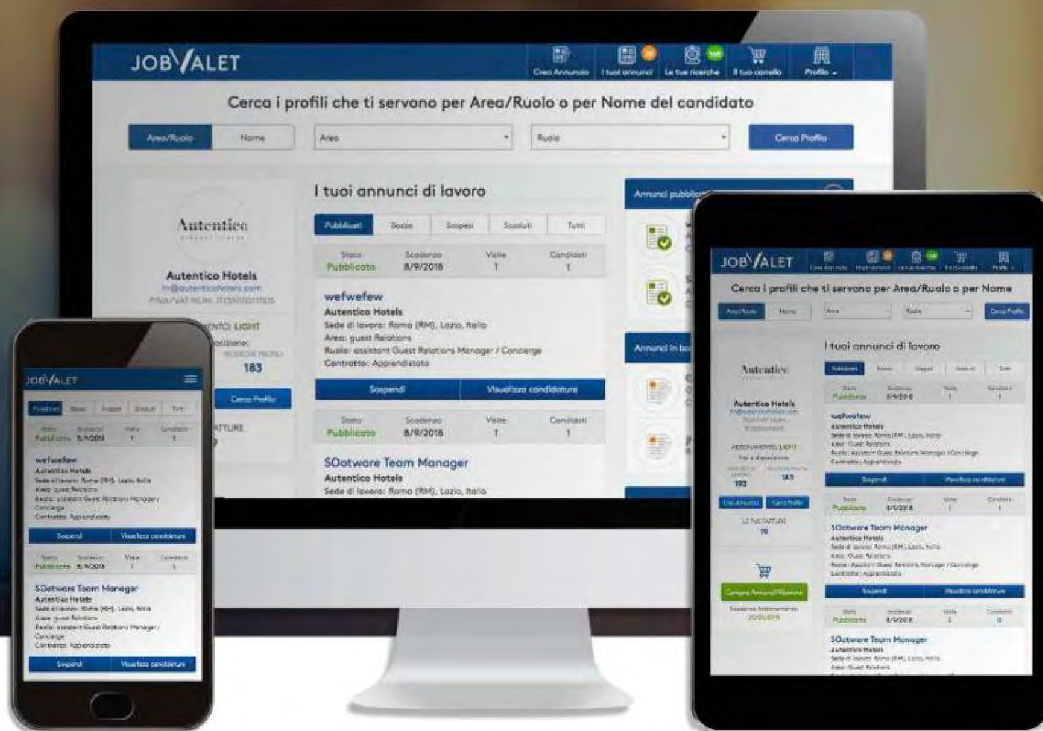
JOBVALET

Crea Annuncio | I tuoi annunci | Le tue ricerche | Il tuo carrello | Profilo

Cerca i profili che ti servono per Area/Ruolo o per Nome del candidato

Area/Ruolo | Nome | Area | Ruolo | Cerca Profilo

Autentico

Autentico Hotels
hr@autenticohotels.com
PIVA/VAT NUM. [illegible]

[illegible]ENTO: LIGHT

183

Cerca Profilo

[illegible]ATTURE

I tuoi annunci di lavoro

Pubblicati | Bozze | Sospesi | Scaduti | Tutti

| Stato | Scadenza | Visite | Candidati |
|---|---|---|---|
| Pubblicato | 8/9/2018 | 1 | 1 |

wefwefew
Autentico Hotels
Sede di lavoro: Roma (RM), Lazio, Italia
Area: guest Relations
Ruolo: assistant Guest Relations Manager / Concierge
Contratto: Apprendistato

Sospendi | Visualizza candidature

| Stato | Scadenza | Visite | Candidati |
|---|---|---|---|
| Pubblicato | 8/9/2018 | 1 | 1 |

SOotware Team Manager
Autentico Hotels
Sede di lavoro: Roma (RM), Lazio, Italia

Annunci pubblicati

Annunci in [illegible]

JOBVALET

Pubblicati | Bozze | Sospesi | Scaduti | Tutti

| Stato | Scadenza | Visite | Candidati |
|---|---|---|---|
| Pubblicato | 8/9/2018 | 1 | 1 |

wefwefew
Autentico Hotels
Sede di lavoro: Roma (RM), Lazio, Italia
Area: guest Relations
Ruolo: assistant Guest Relations Manager / Concierge
Contratto: Apprendistato

Sospendi | Visualizza candidature

| Stato | Scadenza | Visite | Candidati |
|---|---|---|---|
| Pubblicato | 8/9/2018 | 1 | 1 |

SOotware Team Manager
Autentico Hotels
Sede di lavoro: Roma (RM), Lazio, Italia
Area: guest Relations
Ruolo: assistant Guest Relations Manager / Concierge
Contratto: Apprendistato

Sospendi | Visualizza candidature

JOBVALET

Cerca i profili che ti servono per Area/Ruolo o per Nome

Area/Ruolo | Nome | Area | Ruolo | Cerca Profilo

I tuoi annunci di lavoro

Autentico

Autentico Hotels

ABBONAMENTO: LIGHT

193 | 183

Crea Annuncio | Cerca Profilo

LE FATTURE
15

Compra Annunci/Rinnova
Scadenza Abbonamento
20/05/2019

Pubblicati | Bozze | Sospesi | Scaduti | Tutti

| Stato | Scadenza | Visite | Candidati |
|---|---|---|---|
| Pubblicato | 8/9/2018 | 1 | 1 |

wefwefew
Autentico Hotels
Sede di lavoro: Roma (RM), Lazio, Italia
Area: guest Relations
Ruolo: Assistant Guest Relations Manager / Concierge
Contratto: Apprendistato

Sospendi | Visualizza candidature

| Stato | Scadenza | Visite | Candidati |
|---|---|---|---|
| Pubblicato | 8/9/2018 | 1 | 1 |

SOotware Team Manager
Autentico Hotels
Sede di lavoro: Roma (RM), Lazio, Italia
Area: guest Relations
Ruolo: Assistant Guest Relations Manager / Concierge
Contratto: Apprendistato

Sospendi | Visualizza candidature

| Stato | Scadenza | Visite | Candidati |
|---|---|---|---|
| Pubblicato | 8/9/2018 | 2 | 0 |

SOotware Team Manager
Autentico Hotels
Sede di lavoro: Roma (RM), Lazio, Italia
Area: Guest Relations